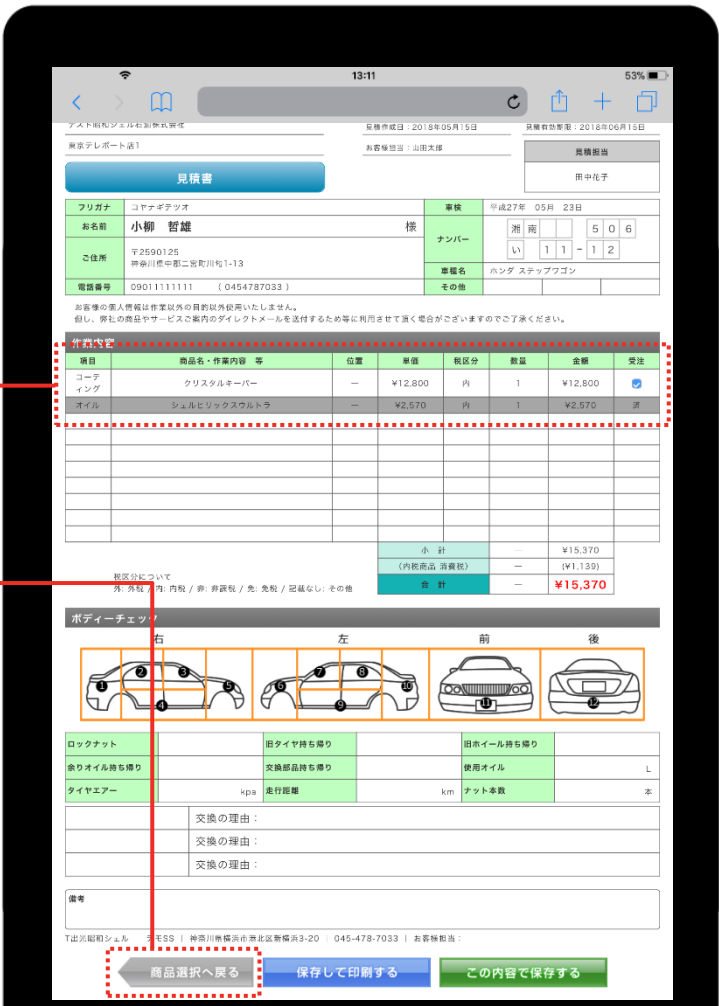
13:11
53%

テスト昭和シェル石油株式会社
東京テレポート店1
見積作成日：2018年05月15日
見積有効期限：2018年06月15日
お客様担当：山田太郎
見積担当
田中花子
見積書

| フリガナ | コヤナギテツオ | 車検 | 平成27年 05月 23日 |
|---|---|---|---|
| お名前 | 小柳 哲雄 様 | ナンバー | 湘南 506 い 11-12 |
| ご住所 | 〒2590125 神奈川県中郡二宮町川匂1-13 | 車種名 | ホンダ ステップワゴン |
| 電話番号 | 09011111111 （0454787033） | その他 | |

お客様の個人情報は作業以外の目的以外使用いたしません。
但し、弊社の商品やサービスご案内のダイレクトメールを送付するため等に利用させて頂く場合がございますのでご了承ください。

作業内容

| 項目 | 商品名・作業内容 等 | 位置 | 単価 | 税区分 | 数量 | 金額 | 受注 |
|---|---|---|---|---|---|---|---|
| コーティング | クリスタルキーパー | ― | ¥12,800 | 内 | 1 | ¥12,800 | |
| オイル | シェルヒリックスウルトラ | ― | ¥2,570 | 内 | 1 | ¥2,570 | 済 |

| 小 計 | ― | ¥15,370 |
|---|---|---|
| （内税商品 消費税） | ― | (¥1,139) |
| 合 計 | ― | ¥15,370 |

税区分について
外: 外税 / 内: 内税 / 非: 非課税 / 免: 免税 / 記載なし: その他

ボディーチェック
右 左 前 後
1 2 3 4 5 6 7 8 9 10 11 12

| ロックナット | | 旧タイヤ持ち帰り | | 旧ホイール持ち帰り | |
|---|---|---|---|---|---|
| 余りオイル持ち帰り | | 交換部品持ち帰り | | 使用オイル | L |
| タイヤエアー | kpa | 走行距離 | km | ナット本数 | 本 |

交換の理由：
交換の理由：
交換の理由：

備考

T出光昭和シェル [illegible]SS | 神奈川県横浜市港北区新横浜3-20 | 045-478-7033 | お客様担当：

商品選択へ戻る
保存して印刷する
この内容で保存する